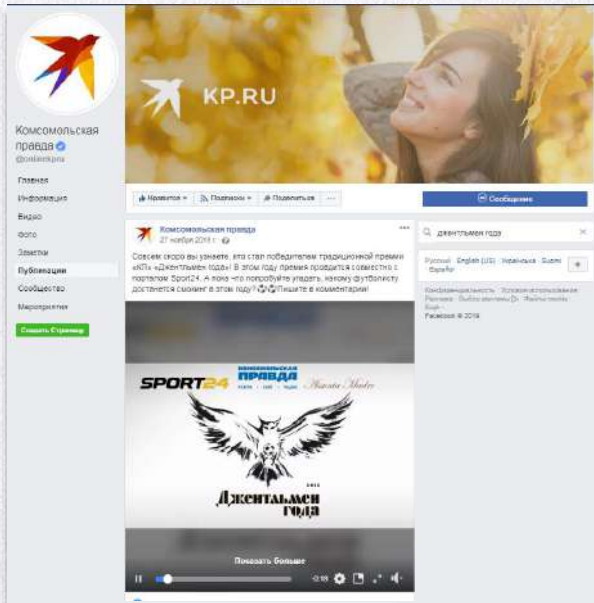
KP.RU

Комсомольская правда
@onlinekpru

Главная
Информация
Видео
Фото
Заметки
Публикации
Сообщество
Мероприятия
Создать Страницу

Нравится
Подписки
Поделиться
...
Сообщение

Комсомольская правда
27 ноября 2018 г.

Совсем скоро вы узнаете, кто стал победителем традиционной премии «КП» «Джентльмен года»! В этом году премия проводится совместно с порталом Sport24. А пока что попробуйте угадать, какому футболисту достанется смокинг в этом году? ⚽⚽Пишите в комментарии!

SPORT24
КОМСОМОЛЬСКАЯ ПРАВДА
Alessandro Manzo
Джентльмен года

Показать больше
-0:16

джентльмен года

Русский · English (US) · Українська · Suomi · Español

Конфиденциальность · Условия использования · Реклама · Выбор рекламы · Файлы cookie · Ещё
Facebook © 2019